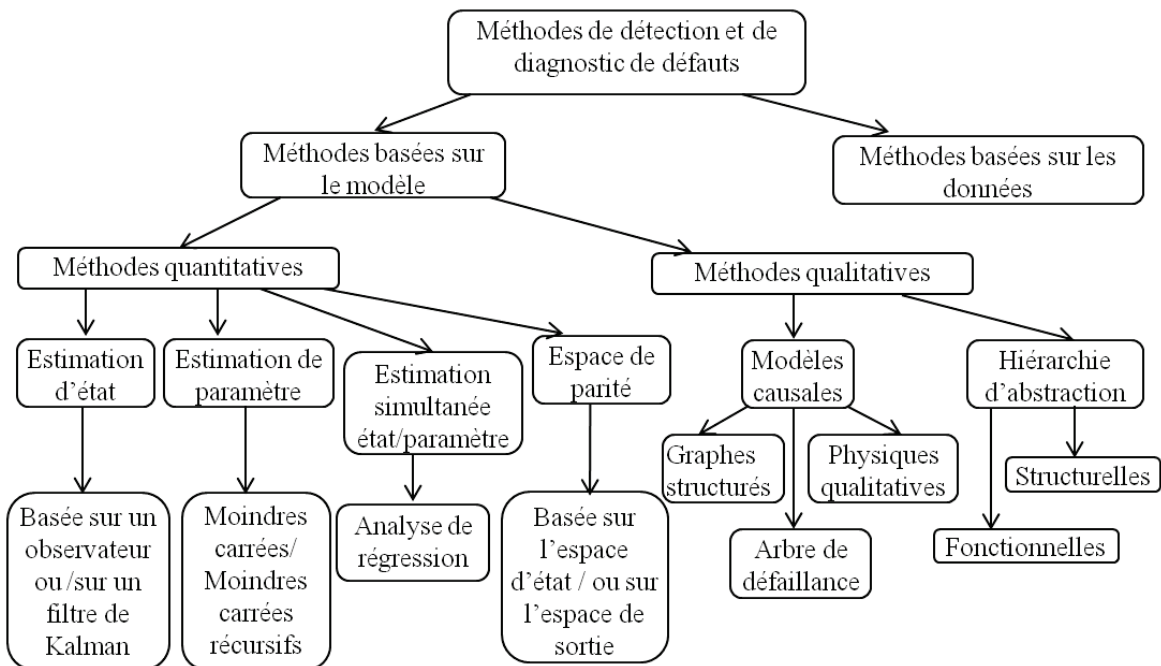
Méthodes de détection et de diagnostic de défauts

Méthodes basées sur le modèle

Méthodes basées sur les données

Méthodes quantitatives

Méthodes qualitatives

Estimation d'état

Estimation de paramètre

Estimation simultanée état/paramètre

Espace de parité

Modèles causales

Hiérarchie d'abstraction

Basée sur un observateur ou /sur un filtre de Kalman

Moindres carrées/ Moindres carrées récursifs

Analyse de régression

Basée sur l'espace d'état / ou sur l'espace de sortie

Graphes structurés

Physiques qualitatives

Arbre de défaillance

Structurelles

Fonctionnelles